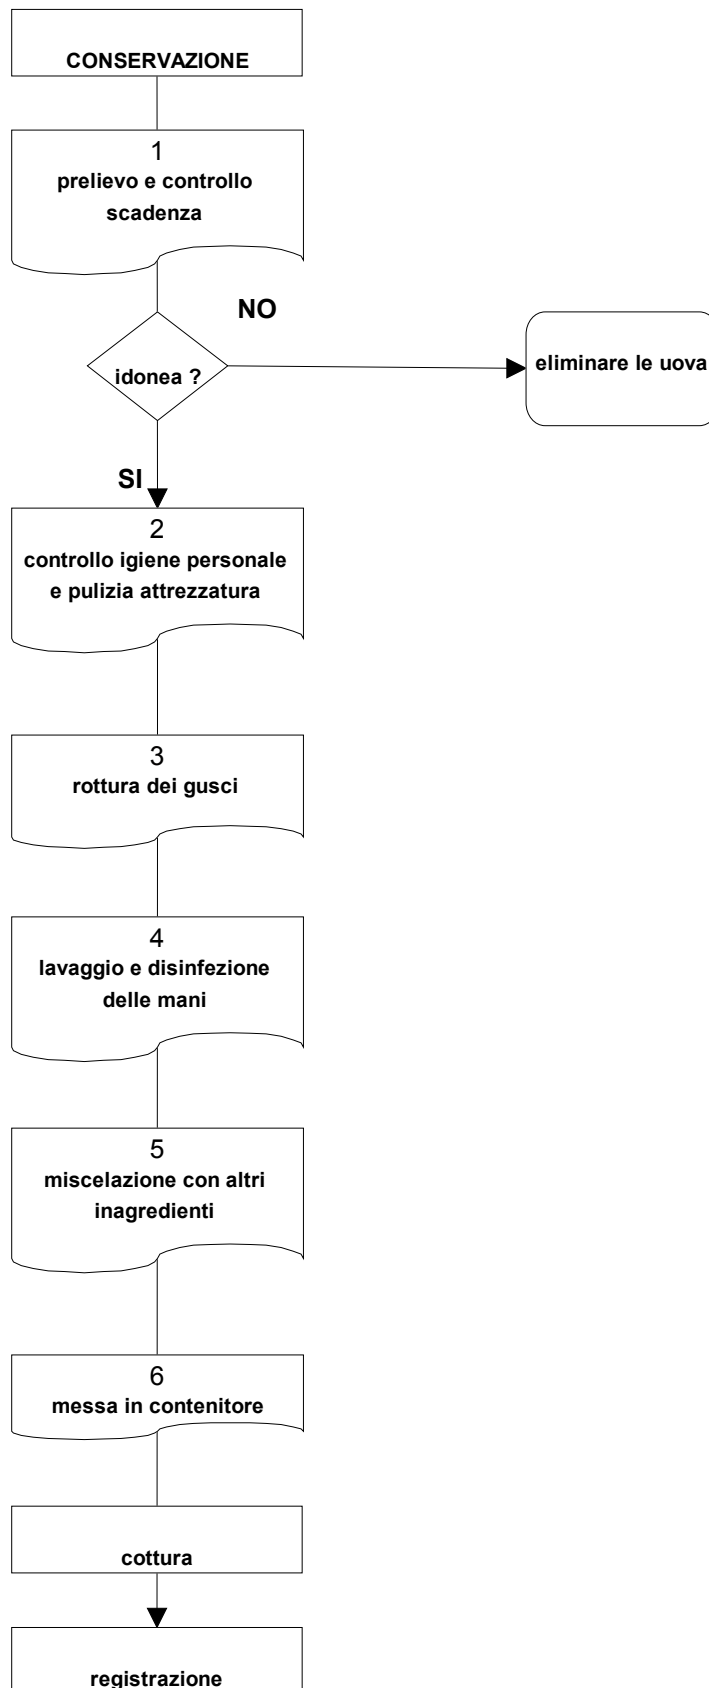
CONSERVAZIONE

1
prelievo e controllo scadenza

idonea ?

NO

eliminare le uova

SI

2
controllo igiene personale e pulizia attrezzatura

3
rottura dei gusci

4
lavaggio e disinfezione delle mani

5
miscelazione con altri inagredienti

6
messa in contenitore

cottura

registrazione